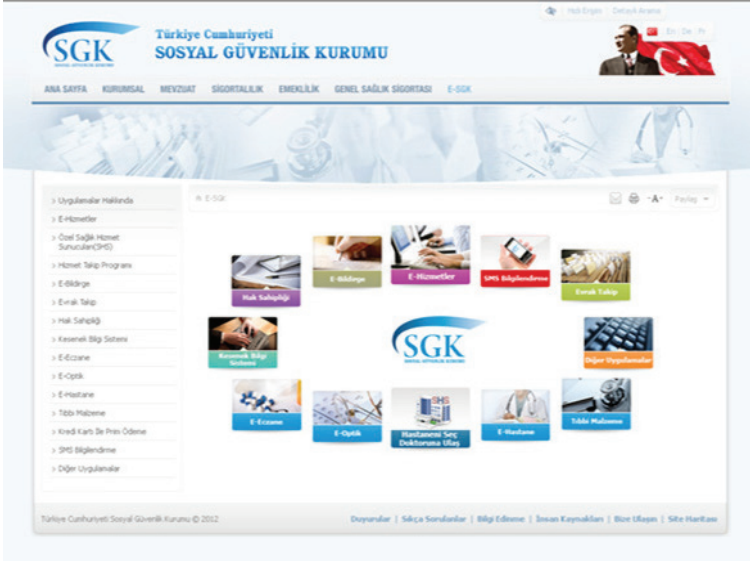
SGK

Türkiye Cumhuriyeti
SOSYAL GÜVENLİK KURUMU

Hızlı Erişim   Detaylı Arama

En   De   Fr

ANA SAYFA   KURUMSAL   MEVZUAT   SİGORTALILIK   EMEKLİLİK   GENEL SAĞLIK SİGORTASI   E-SGK

> Uygulamalar Hakkında
> E-Hizmetler
> Özel Sağlık Hizmet Sunucuları(SHS)
> Hizmet Takip Programı
> E-Bildirge
> Evrak Takip
> Hak Sahipliği
> Kesenek Bilgi Sistemi
> E-Eczane
> E-Optik
> E-Hastane
> Tıbbi Malzeme
> Kredi Kartı İle Prim Ödeme
> SMS Bilgilendirme
> Diğer Uygulamalar

E-SGK

A- A+   Paylaş

E-Bildirge
E-Hizmetler
SMS Bilgilendirme
Hak Sahipliği
Evrak Takip
Kesenek Bilgi Sistemi
SGK
Diğer Uygulamalar
E-Eczane
E-Optik
Hastaneni Seç Doktoruna Ulaş
E-Hastane
Tıbbi Malzeme

Türkiye Cumhuriyeti Sosyal Güvenlik Kurumu © 2012

Duyurular | Sıkça Sorulanlar | Bilgi Edinme | İnsan Kaynakları | Bize Ulaşın | Site Haritası